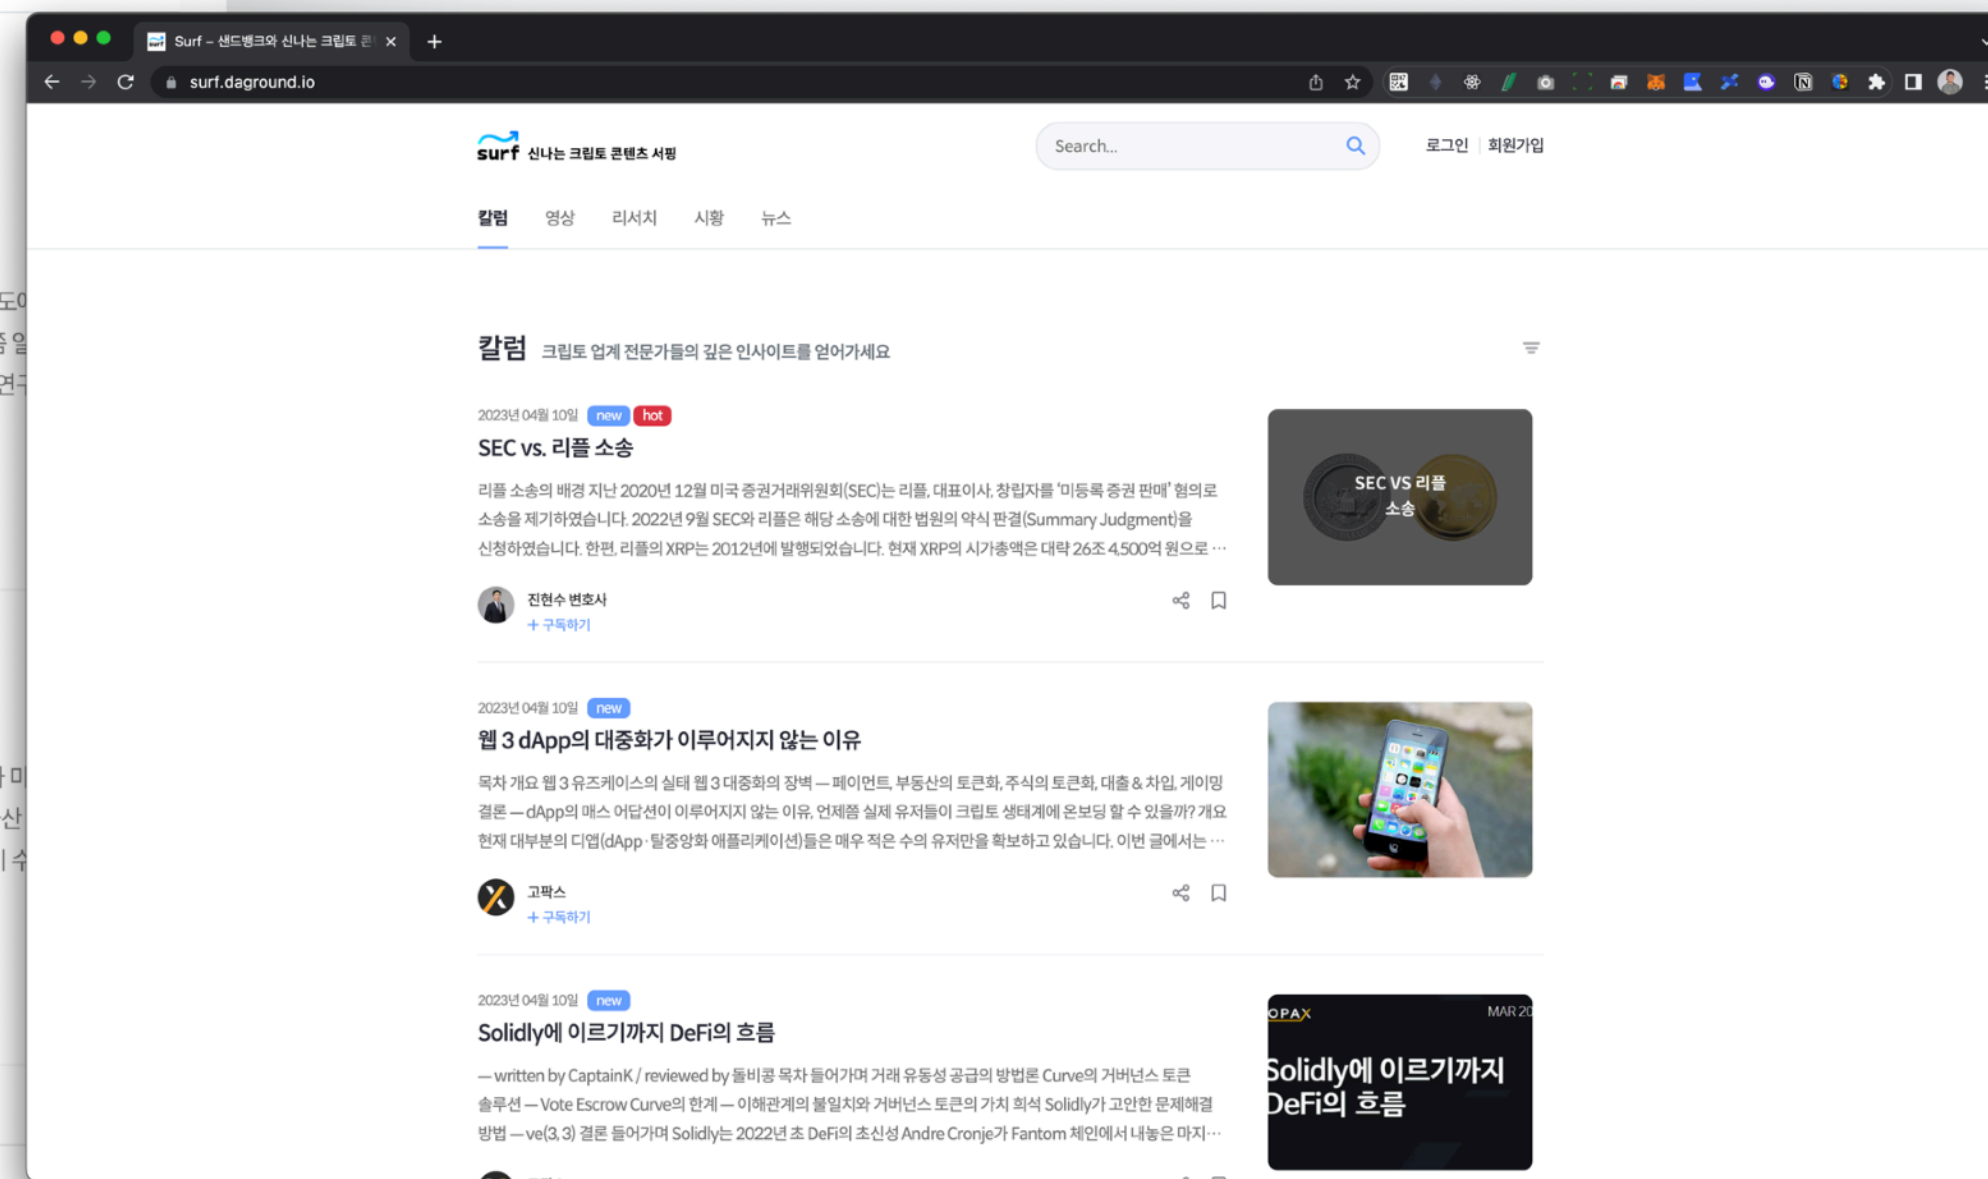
Surf – 샌드뱅크와 신나는 크립토 콘 ×

surf.daground.io

surf 신나는 크립토 콘텐츠 서핑

Search...

로그인 | 회원가입

칼럼 영상 리서치 시황 뉴스

칼럼 크립토 업계 전문가들의 깊은 인사이트를 얻어가세요

2023년 04월 10일 new hot

SEC vs. 리플 소송

리플 소송의 배경 지난 2020년 12월 미국 증권거래위원회(SEC)는 리플, 대표이사, 창립자를 '미등록 증권 판매' 혐의로 소송을 제기하였습니다. 2022년 9월 SEC와 리플은 해당 소송에 대한 법원의 약식 판결(Summary Judgment)을 신청하였습니다. 한편, 리플의 XRP는 2012년에 발행되었습니다. 현재 XRP의 시가총액은 대략 26조 4,500억 원으로 ...

SEC VS 리플 소송

진현수 변호사
+ 구독하기

2023년 04월 10일 new

웹 3 dApp의 대중화가 이루어지지 않는 이유

목차 개요 웹 3 유즈케이스의 실태 웹 3 대중화의 장벽 — 페이먼트, 부동산의 토큰화, 주식의 토큰화, 대출 & 차입, 게이밍 결론 — dApp의 매스 어답션이 이루어지지 않는 이유, 언제쯤 실제 유저들이 크립토 생태계에 온보딩 할 수 있을까? 개요 현재 대부분의 디앱(dApp · 탈중앙화 애플리케이션)들은 매우 적은 수의 유저만을 확보하고 있습니다. 이번 글에서는 ...

고팍스
+ 구독하기

2023년 04월 10일 new

Solidly에 이르기까지 DeFi의 흐름

— written by CaptainK / reviewed by 돌비콩 목차 들어가며 거래 유동성 공급의 방법론 Curve의 거버넌스 토큰 솔루션 — Vote Escrow Curve의 한계 — 이해관계의 불일치와 거버넌스 토큰의 가치 희석 Solidly가 고안한 문제해결 방법 — ve(3, 3) 결론 들어가며 Solidly는 2022년 초 DeFi의 초신성 Andre Cronje가 Fantom 체인에서 내놓은 마지...

OPAX MAR 20

Solidly에 이르기까지 DeFi의 흐름